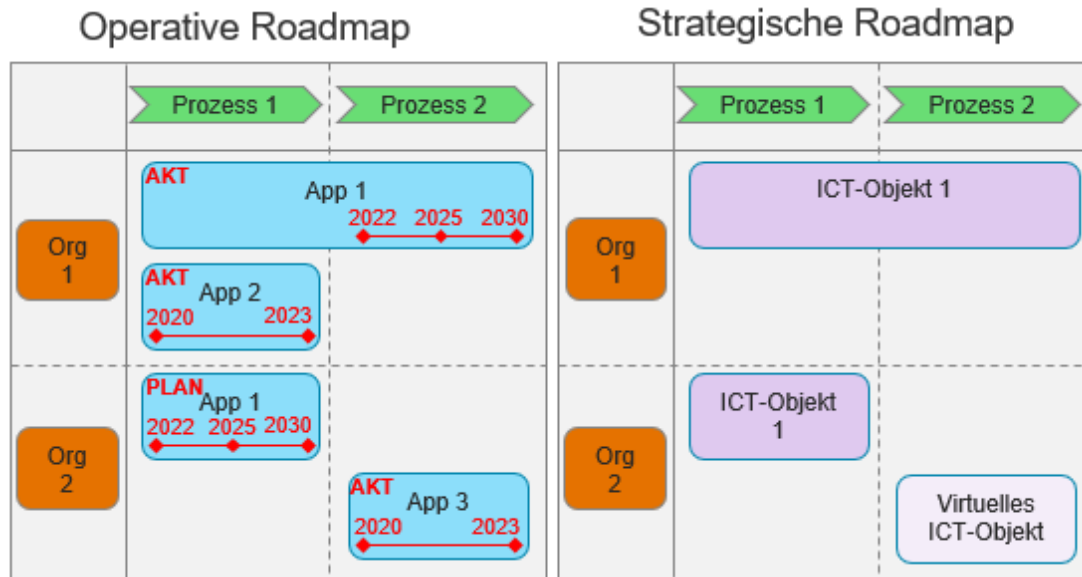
Operative Roadmap

Prozess 1
Prozess 2

Org 1

AKT
App 1
2022 2025 2030

AKT
App 2
2020 2023

Org 2

PLAN
App 1
2022 2025 2030

AKT
App 3
2020 2023

Strategische Roadmap

Prozess 1
Prozess 2

Org 1

ICT-Objekt 1

Org 2

ICT-Objekt 1

Virtuelles ICT-Objekt